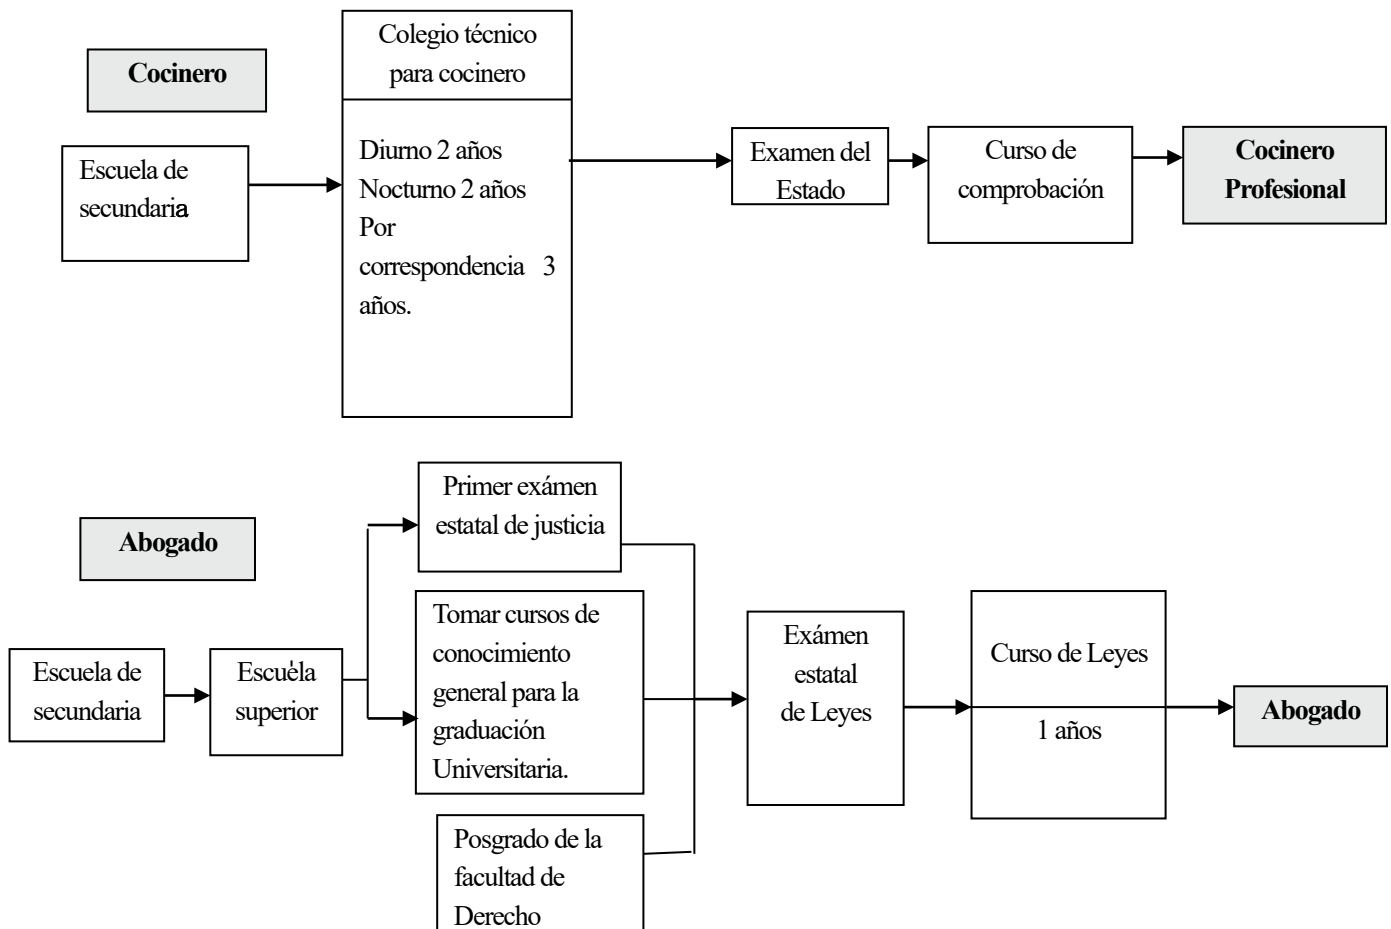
Cocinero

Colegio técnico para cocinero

Escuela de secundaria

Diurno 2 años
Nocturno 2 años
Por correspondencia 3 años.

Examen del Estado

Curso de comprobación

Cocinero Profesional

Abogado

Primer exámen estatal de justicia

Tomar cursos de conocimiento general para la graduación Universitaria.

Posgrado de la facultad de Derecho

Escuela de secundaria

Escuela superior

Exámen estatal de Leyes

Curso de Leyes

1 años

Abogado